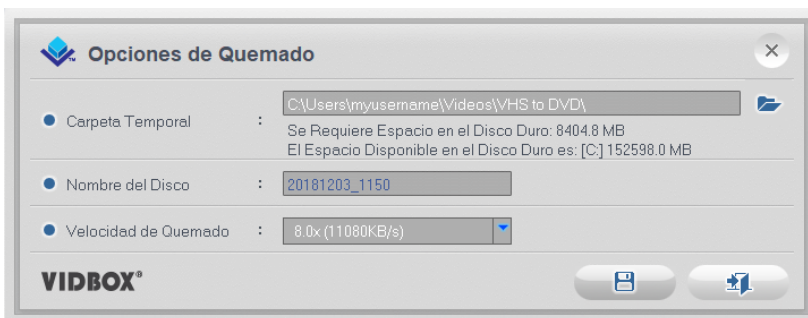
Opciones de Quemado

Carpeta Temporal :
C:\Users\myusername\Videos\VHS to DVD\
Se Requiere Espacio en el Disco Duro: 8404.8 MB
El Espacio Disponible en el Disco Duro es: [C:] 152598.0 MB

Nombre del Disco :
20181203_1150

Velocidad de Quemado :
8.0x (11080KB/s)

VIDBOX®